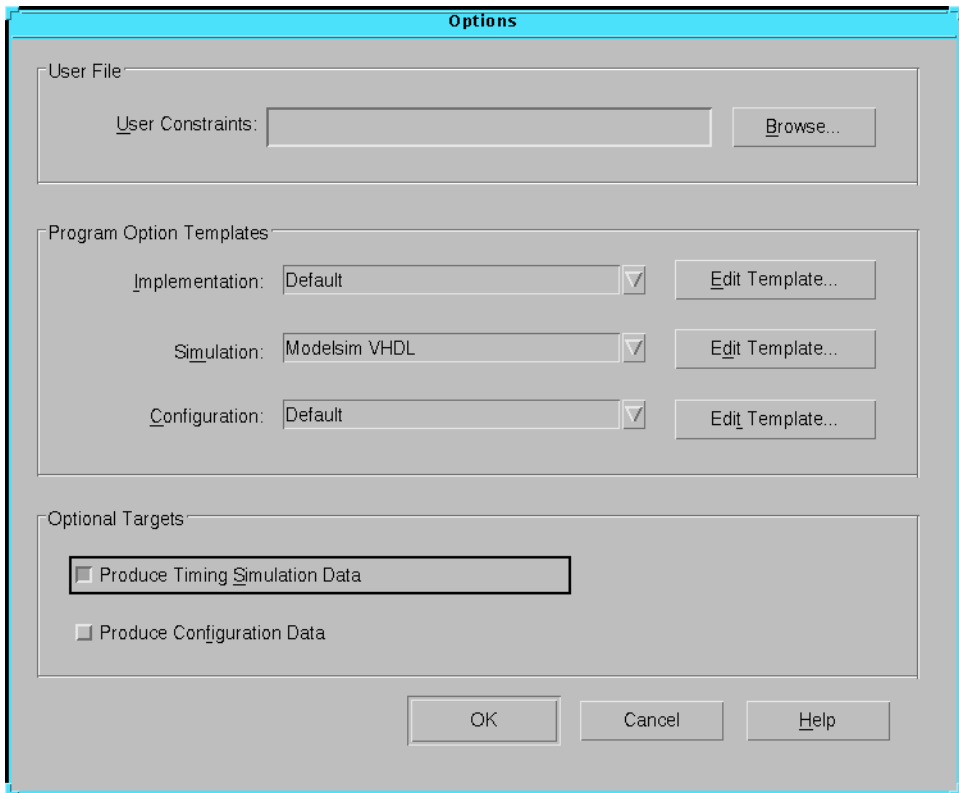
Options

User File

User Constraints:

Browse...

Program Option Templates

Implementation: Default

Edit Template...

Simulation: Modelsim VHDL

Edit Template...

Configuration: Default

Edit Template...

Optional Targets

Produce Timing Simulation Data

Produce Configuration Data

OK

Cancel

Help